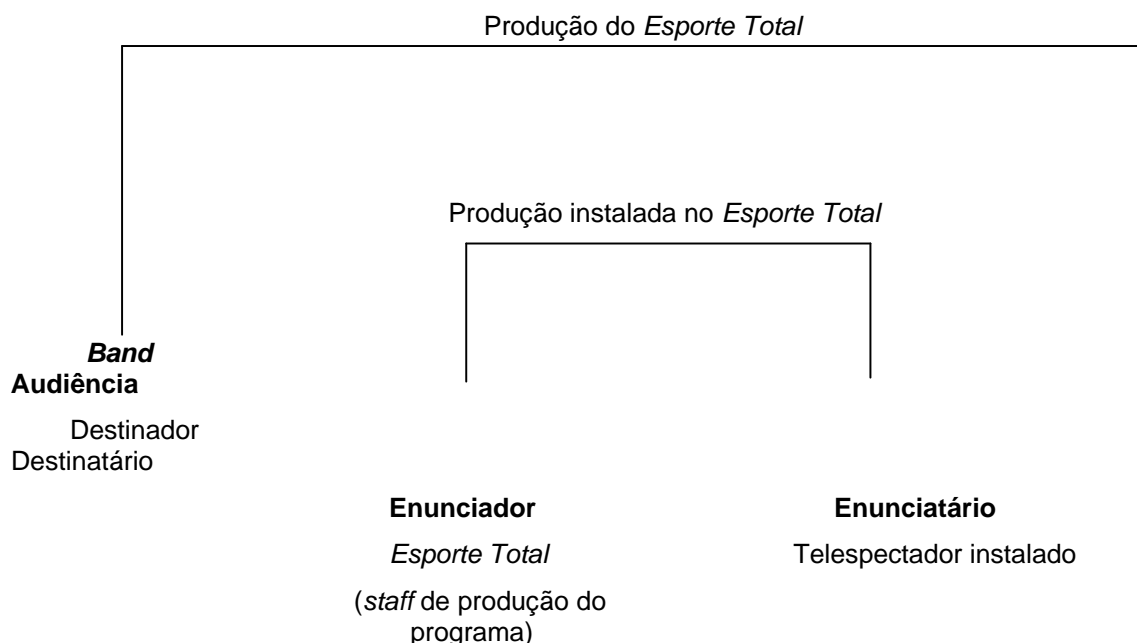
Produção do *Esporte Total*

Produção instalada no *Esporte Total*

***Band***

**Audiência**

Destinador

Destinatário

**Enunciador**

*Esporte Total*

(*staff* de produção do programa)

**Enunciatário**

Telespectador instalado